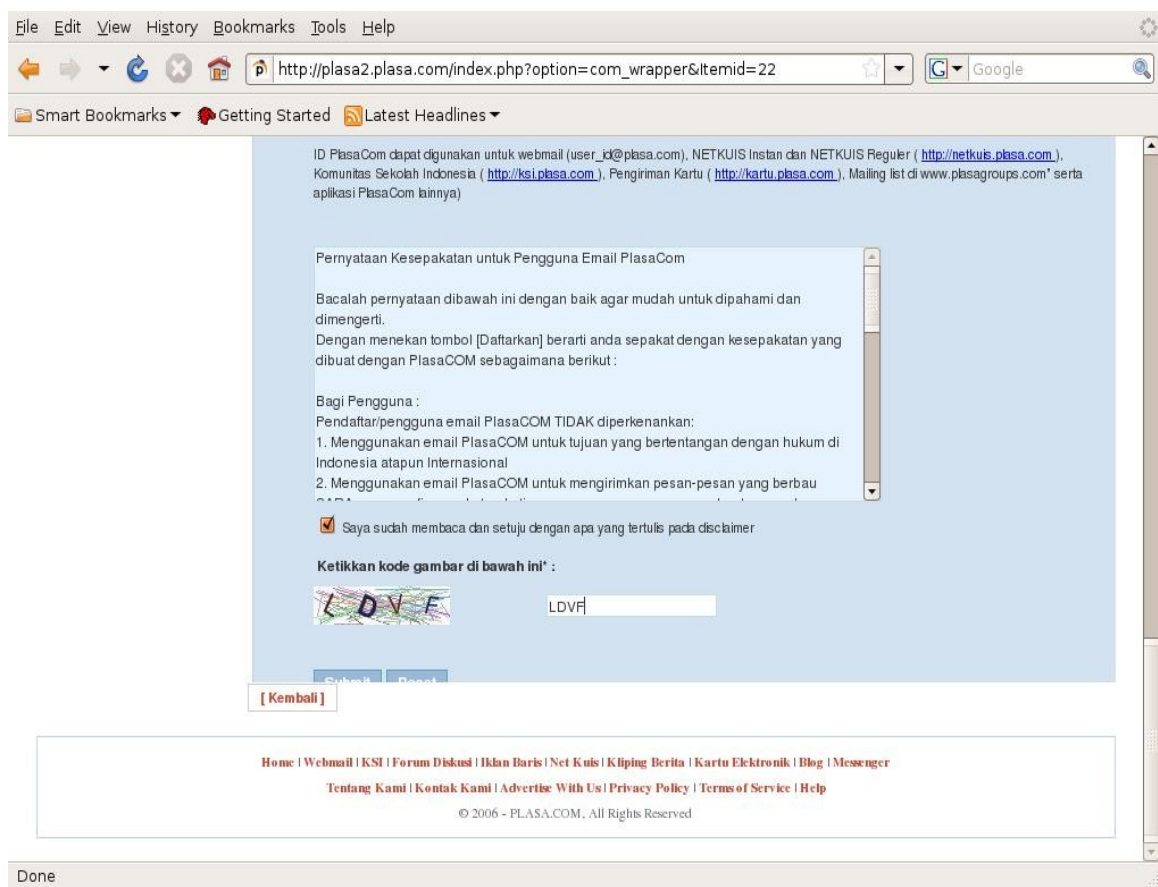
File Edit View History Bookmarks Tools Help

http://plasa2.plasa.com/index.php?option=com_wrapper&Itemid=22

Google

Smart Bookmarks Getting Started Latest Headlines

ID PlasaCom dapat digunakan untuk webmail (user_id@plasa.com), NETKUIS Instan dan NETKUIS Reguler ( http://netkuis.plasa.com ), Komunitas Sekolah Indonesia ( http://ksi.plasa.com ), Pengiriman Kartu ( http://kartu.plasa.com ), Mailing list di www.plasagroups.com* serta aplikasi PlasaCom lainnya)

Pernyataan Kesepakatan untuk Pengguna Email PlasaCom

Bacalah pernyataan dibawah ini dengan baik agar mudah untuk dipahami dan dimengerti.
Dengan menekan tombol [Daftarkan] berarti anda sepakat dengan kesepakatan yang dibuat dengan PlasaCOM sebagaimana berikut :

Bagi Pengguna :
Pendaftar/pengguna email PlasaCOM TIDAK diperkenankan:
1. Menggunakan email PlasaCOM untuk tujuan yang bertentangan dengan hukum di Indonesia atapun Internasional
2. Menggunakan email PlasaCOM untuk mengirimkan pesan-pesan yang berbau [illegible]

Saya sudah membaca dan setuju dengan apa yang tertulis pada disclaimer

Ketikkan kode gambar di bawah ini* :

LDVF

LDVF

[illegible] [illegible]

[ Kembali ]

Home | Webmail | KSI | Forum Diskusi | Iklan Baris | Net Kuis | Kliping Berita | Kartu Elektronik | Blog | Messenger
Tentang Kami | Kontak Kami | Advertise With Us | Privacy Policy | Terms of Service | Help
© 2006 - PLASA.COM, All Rights Reserved

Done